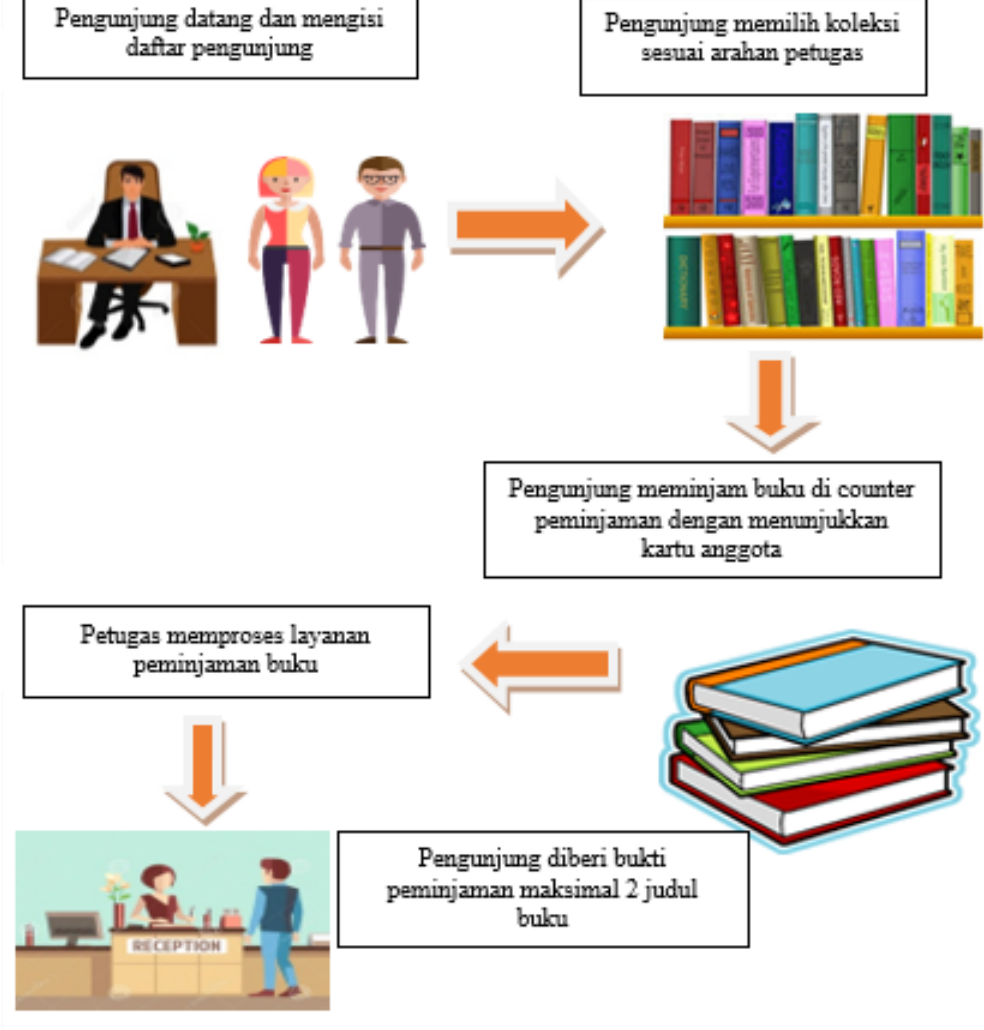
Pengunjung datang dan mengisi daftar pengunjung

Pengunjung memilih koleksi sesuai arahan petugas

DICTIONARY

Pengunjung meminjam buku di counter peminjaman dengan menunjukkan kartu anggota

Petugas memproses layanan peminjaman buku

RECEPTION

Pengunjung diberi bukti peminjaman maksimal 2 judul buku